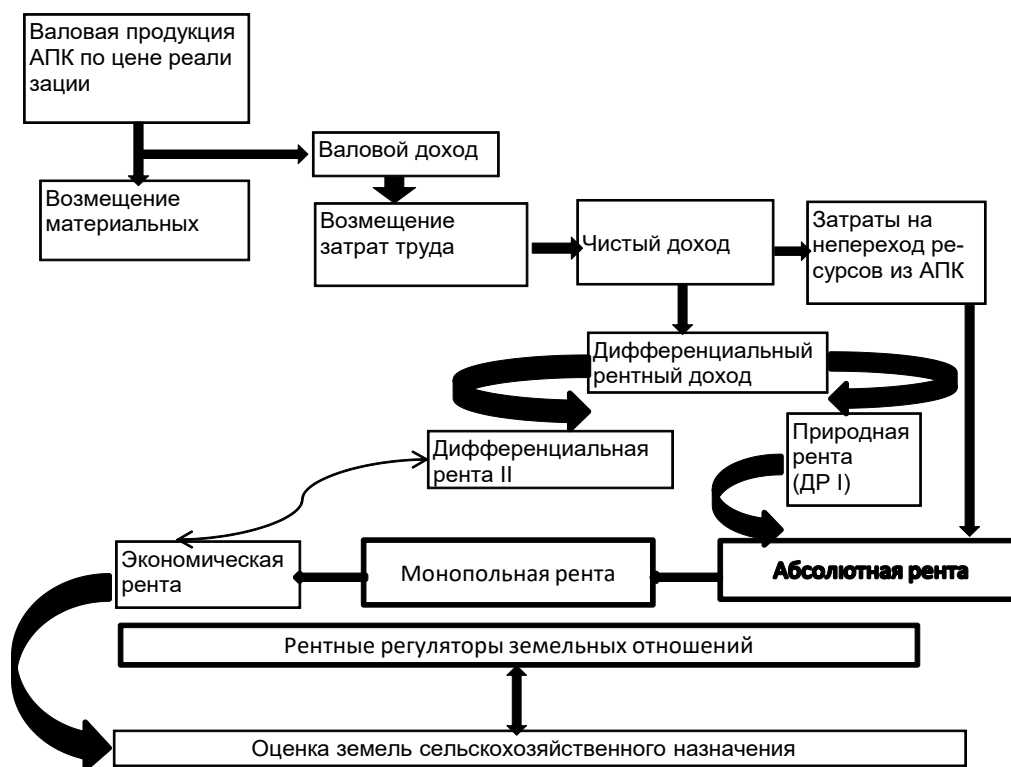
Валовая продукция АПК по цене реали зации

Валовой доход

Возмещение материальных

Возмещение затрат труда

Чистый доход

Затраты на непереход ресурсов из АПК

Дифференциальный рентный доход

Дифференциальная рента II

Природная рента (ДР I)

Экономическая рента

Монопольная рента

Абсолютная рента

Рентные регуляторы земельных отношений

Оценка земель сельскохозяйственного назначения